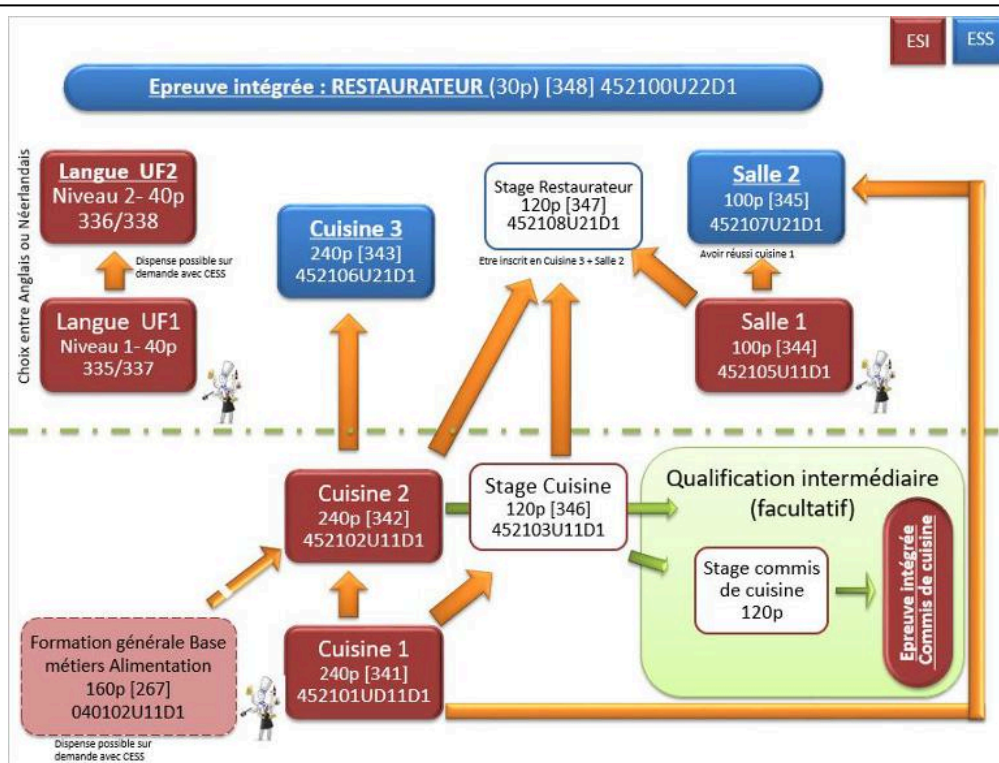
ESI

ESS

Epreuve intégrée : RESTAURATEUR (30p) [348] 452100U22D1

Choix entre Anglais ou Néerlandais

Langue UF2
Niveau 2- 40p
336/338

Dispense possible sur demande avec CESS

Langue UF1
Niveau 1- 40p
335/337

Cuisine 3
240p [343]
452106U21D1

Stage Restaurateur
120p [347]
452108U21D1

Etre inscrit en Cuisine 3 + Salle 2

Salle 2
100p [345]
452107U21D1

Avoir réussi cuisine 1

Salle 1
100p [344]
452105U11D1

Cuisine 2
240p [342]
452102U11D1

Stage Cuisine
120p [346]
452103U11D1

Qualification intermédiaire
(facultatif)

Stage commis de cuisine
120p

Epreuve intégrée
Commis de cuisine

Formation générale Base métiers Alimentation
160p [267]
040102U11D1

Dispense possible sur demande avec CESS

Cuisine 1
240p [341]
452101UD11D1